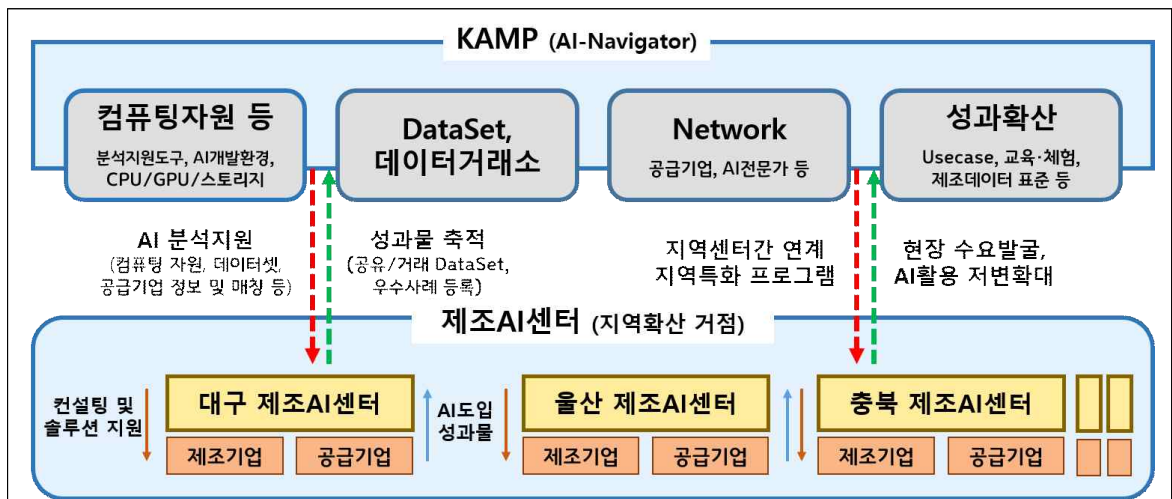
KAMP (AI-Navigator)

컴퓨팅자원 등
분석지원도구, AI개발환경, CPU/GPU/스토리지

DataSet, 데이터거래소

Network
공급기업, AI전문가 등

성과확산
Usecase, 교육·체험, 제조데이터 표준 등

AI 분석지원
(컴퓨팅 자원, 데이터셋, 공급기업 정보 및 매칭 등)

성과물 축적
(공유/거래 DataSet, 우수사례 등록)

지역센터간 연계
지역특화 프로그램

현장 수요발굴, AI활용 저변확대

제조AI센터 (지역확산 거점)

컨설팅 및 솔루션 지원

대구 제조AI센터
제조기업
공급기업

AI도입 성과물

울산 제조AI센터
제조기업
공급기업

충북 제조AI센터
제조기업
공급기업